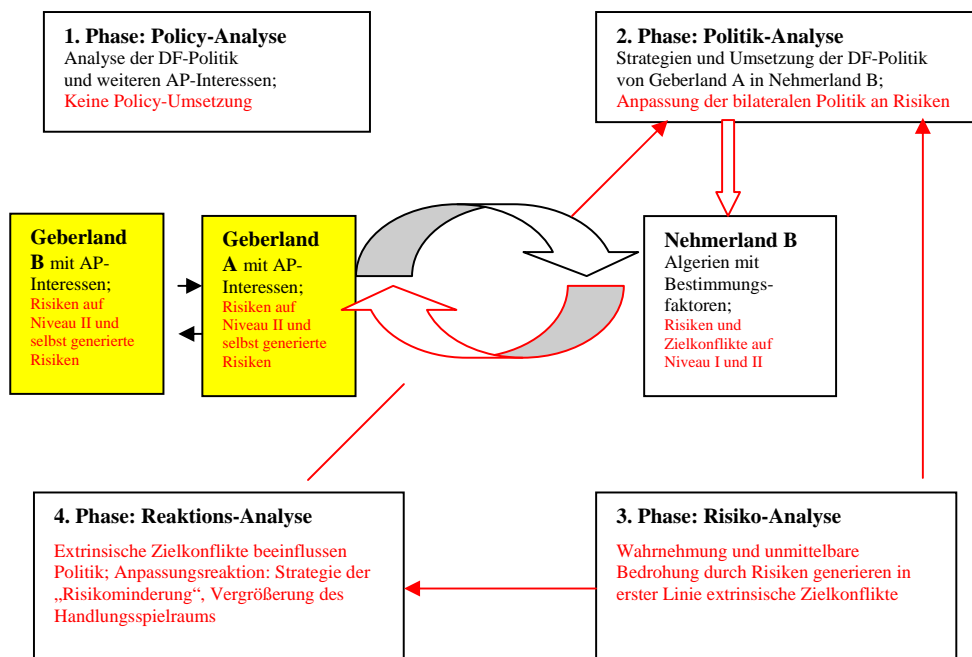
1. Phase: Policy-Analyse
Analyse der DF-Politik und weiteren AP-Interessen;
Keine Policy-Umsetzung

2. Phase: Politik-Analyse
Strategien und Umsetzung der DF-Politik von Geberland A in Nehmerland B;
Anpassung der bilateralen Politik an Risiken

Geberland B mit AP-Interessen;
Risiken auf Niveau II und selbst generierte Risiken

Geberland A mit AP-Interessen;
Risiken auf Niveau II und selbst generierte Risiken

Nehmerland B
Algerien mit Bestimmungsfaktoren;
Risiken und Zielkonflikte auf Niveau I und II

4. Phase: Reaktions-Analyse
Extrinsische Zielkonflikte beeinflussen Politik; Anpassungsreaktion: Strategie der „Risikominderung“, Vergrößerung des Handlungsspielraums

3. Phase: Risiko-Analyse
Wahrnehmung und unmittelbare Bedrohung durch Risiken generieren in erster Linie extrinsische Zielkonflikte